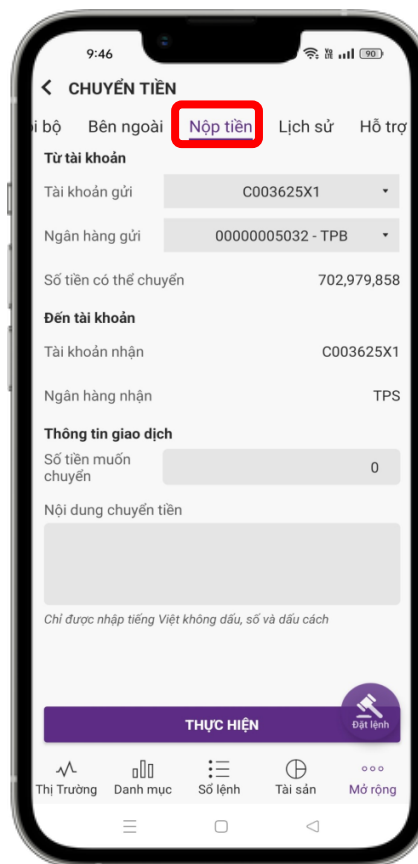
9:46

90

CHUYỂN TIỀN

i bộ Bên ngoài Nộp tiền Lịch sử Hỗ trợ

Từ tài khoản

Tài khoản gửi C003625X1

Ngân hàng gửi 00000005032 - TPB

Số tiền có thể chuyển 702,979,858

Đến tài khoản

Tài khoản nhận C003625X1

Ngân hàng nhận TPS

Thông tin giao dịch

Số tiền muốn chuyển 0

Nội dung chuyển tiền

Chỉ được nhập tiếng Việt không dấu, số và dấu cách

Đặt lệnh

THỰC HIỆN

Thị Trường Danh mục Sổ lệnh Tài sản Mở rộng